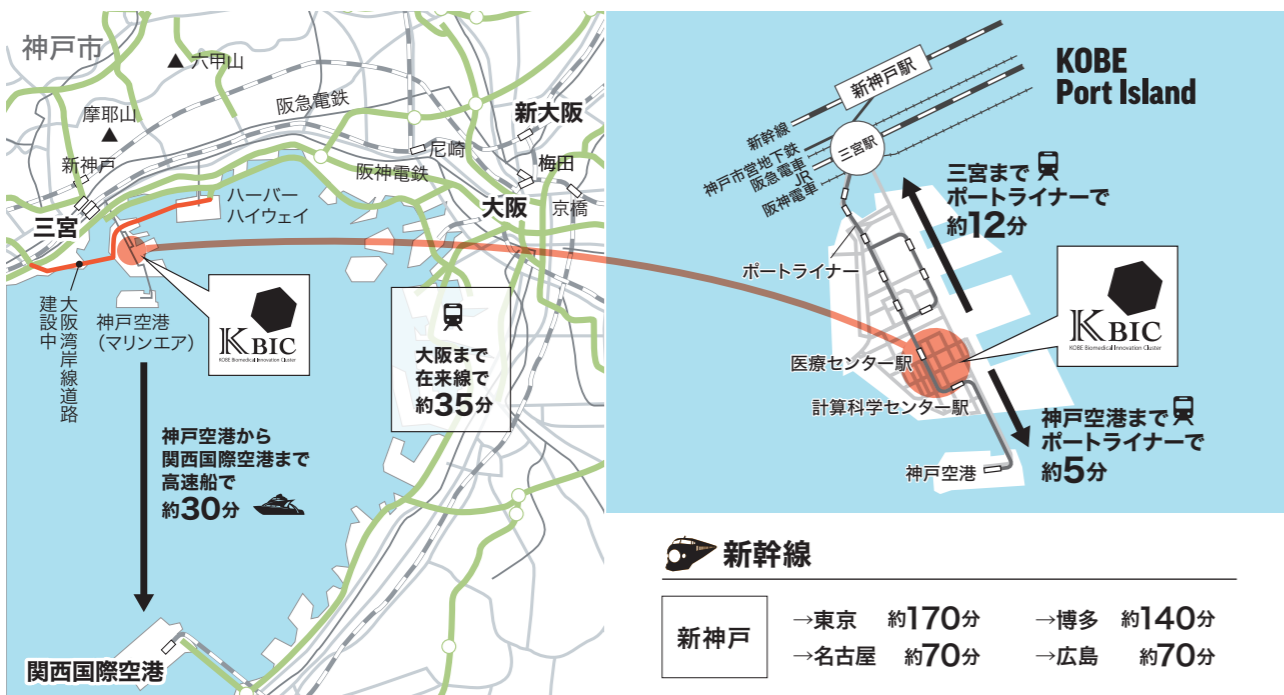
神戸市

六甲山

摩耶山

阪急電鉄

新大阪

新神戸

尼崎

梅田

阪神電鉄

ハーバーハイウェイ

三宮

大阪

京橋

建設中

大阪湾岸線道路

神戸空港
(マリンエアー)

KBIC
KOBE Biomedical Innovation Cluster

大阪まで
在来線で
約35分

神戸空港から
関西国際空港まで
高速船で
約30分

関西国際空港

新神戸駅

KOBE
Port Island

新幹線
神戸市営地下鉄
阪急電車
JR
阪神電車

三宮駅

三宮まで
ポートライナーで
約12分

ポートライナー

KBIC
KOBE Biomedical Innovation Cluster

医療センター駅

計算科学センター駅

神戸空港まで
ポートライナーで
約5分

神戸空港

新幹線

| 新神戸 | →東京　約170分 | →博多　約140分 |
|---|---|---|
| | →名古屋　約70分 | →広島　約70分 |